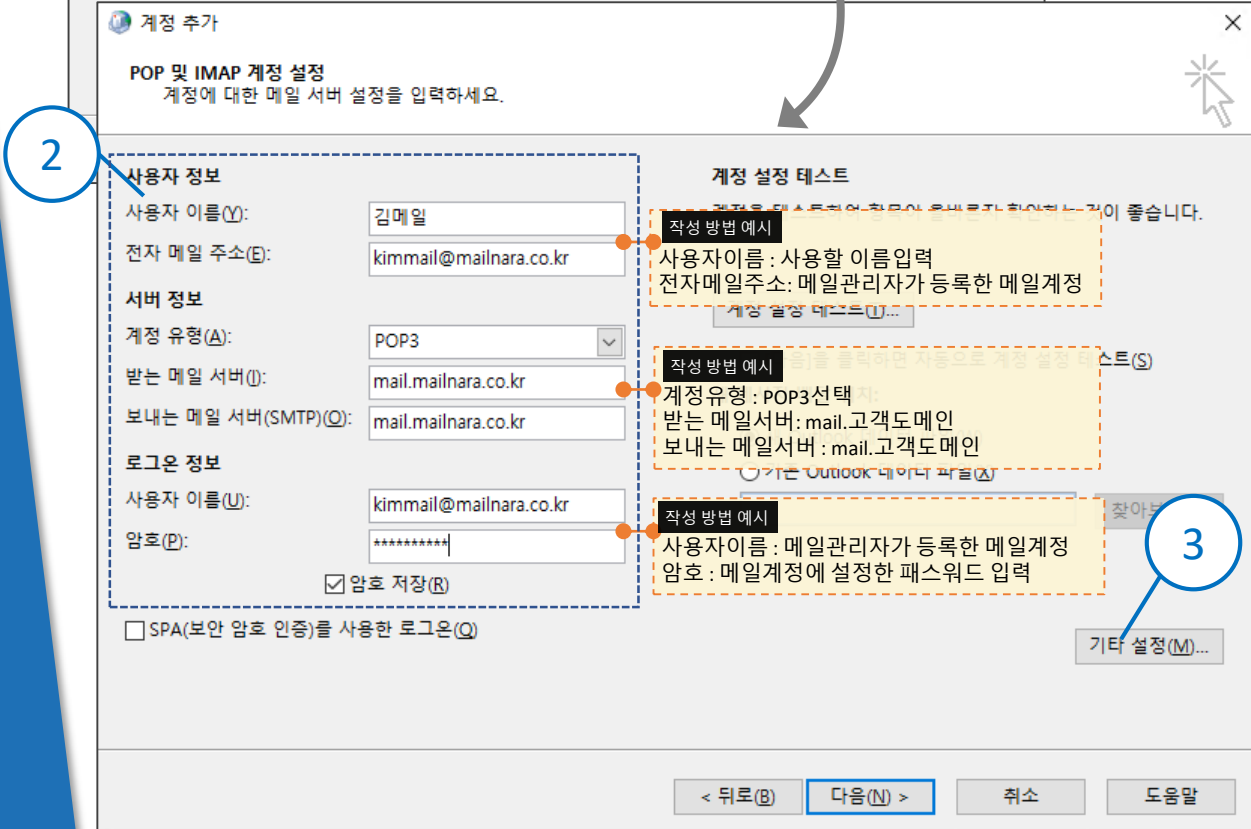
계정 추가

POP 및 IMAP 계정 설정
계정에 대한 메일 서버 설정을 입력하세요.

2

사용자 정보
사용자 이름(Y): 김메일
전자 메일 주소(E): kimmail@mailnara.co.kr
서버 정보
계정 유형(A): POP3
받는 메일 서버(I): mail.mailnara.co.kr
보내는 메일 서버(SMTP)(O): mail.mailnara.co.kr
로그온 정보
사용자 이름(U): kimmail@mailnara.co.kr
암호(P): **********
암호 저장(R)

SPA(보안 암호 인증)를 사용한 로그온(Q)

계정 설정 테스트
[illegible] 좋습니다.

작성 방법 예시
사용자이름 : 사용할 이름입력
전자메일주소: 메일관리자가 등록한 메일계정

계정 설정 테스트(T)...

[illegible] 클릭하면 자동으로 계정 설정 테스트(S)

작성 방법 예시
계정유형 : POP3선택
받는 메일서버: mail.고객도메인
보내는 메일서버 : mail.고객도메인

기존 Outlook 데이터 파일(X)

찾아보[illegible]

작성 방법 예시
사용자이름 : 메일관리자가 등록한 메일계정
암호 : 메일계정에 설정한 패스워드 입력

3

기타 설정(M)...

< 뒤로(B)
다음(N) >
취소
도움말